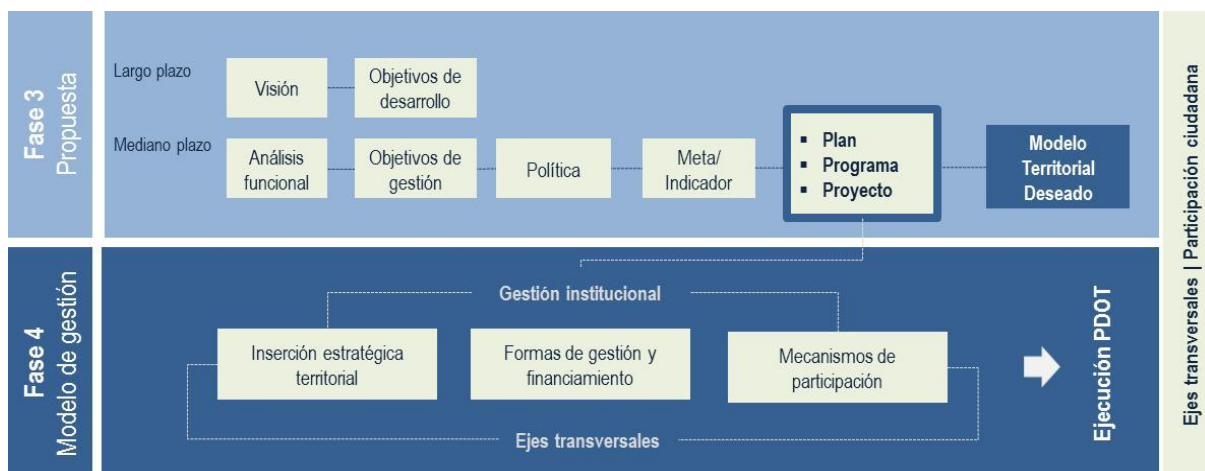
Fase 3
Propuesta

Largo plazo

Visión

Objetivos de desarrollo

Mediano plazo

Análisis funcional

Objetivos de gestión

Política

Meta/ Indicador

▪ Plan
▪ Programa
▪ Proyecto

Modelo Territorial Deseado

Fase 4
Modelo de gestión

Gestión institucional

Inserción estratégica territorial

Formas de gestión y financiamiento

Mecanismos de participación

Ejes transversales

Ejecución PDOT

Ejes transversales | Participación ciudadana